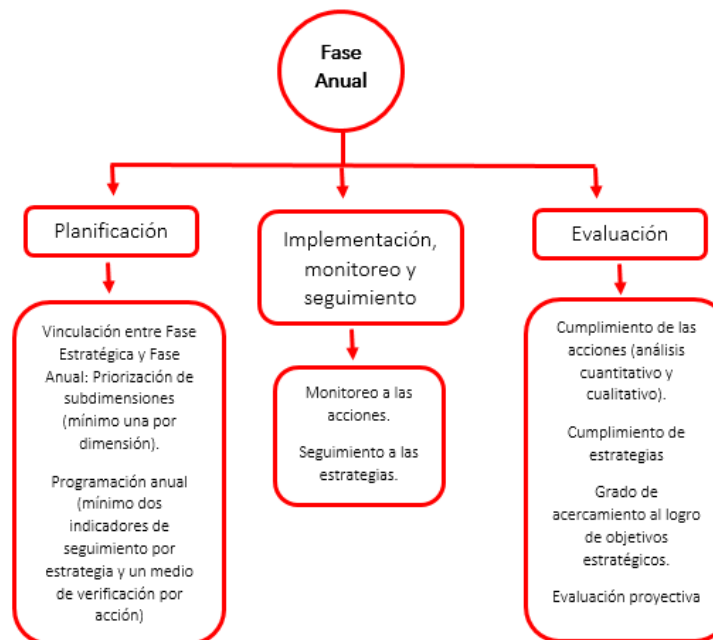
Fase Anual

Planificación

Vinculación entre Fase Estratégica y Fase Anual: Priorización de subdimensiones (mínimo una por dimensión).

Programación anual (mínimo dos indicadores de seguimiento por estrategia y un medio de verificación por acción)

Implementación, monitoreo y seguimiento

Monitoreo a las acciones.

Seguimiento a las estrategias.

Evaluación

Cumplimiento de las acciones (análisis cuantitativo y cualitativo).

Cumplimiento de estrategias

Grado de acercamiento al logro de objetivos estratégicos.

Evaluación proyectiva